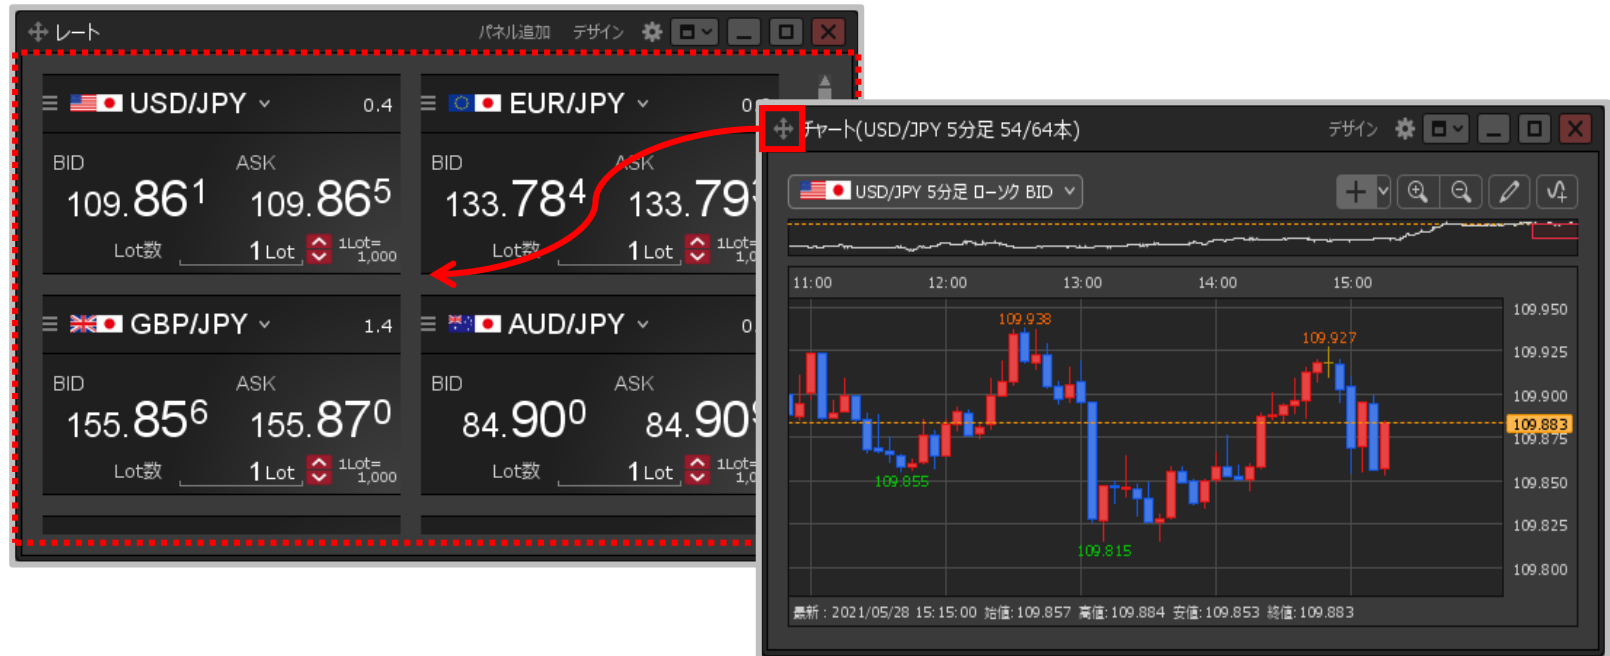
レート パネル追加 デザイン

USD/JPY 0.4
BID 109.861
ASK 109.865
Lot数 1 Lot 1Lot= 1,000

EUR/JPY 0.
BID 133.784
ASK 133.79
Lot数 1 Lot 1Lot= 1,0

GBP/JPY 1.4
BID 155.856
ASK 155.870
Lot数 1 Lot 1Lot= 1,000

AUD/JPY 0
BID 84.900
ASK 84.90
Lot数 1 Lot 1Lot= 1,0

チャート(USD/JPY 5分足 54/64本) デザイン

USD/JPY 5分足 ローソク BID

11:00 12:00 13:00 14:00 15:00

109.950
109.925
109.900
109.883
109.875
109.850
109.825
109.800

109.938
109.927
109.855
109.815

最新 : 2021/05/28 15:15:00 始値: 109.857 高値: 109.884 安値: 109.853 終値: 109.883